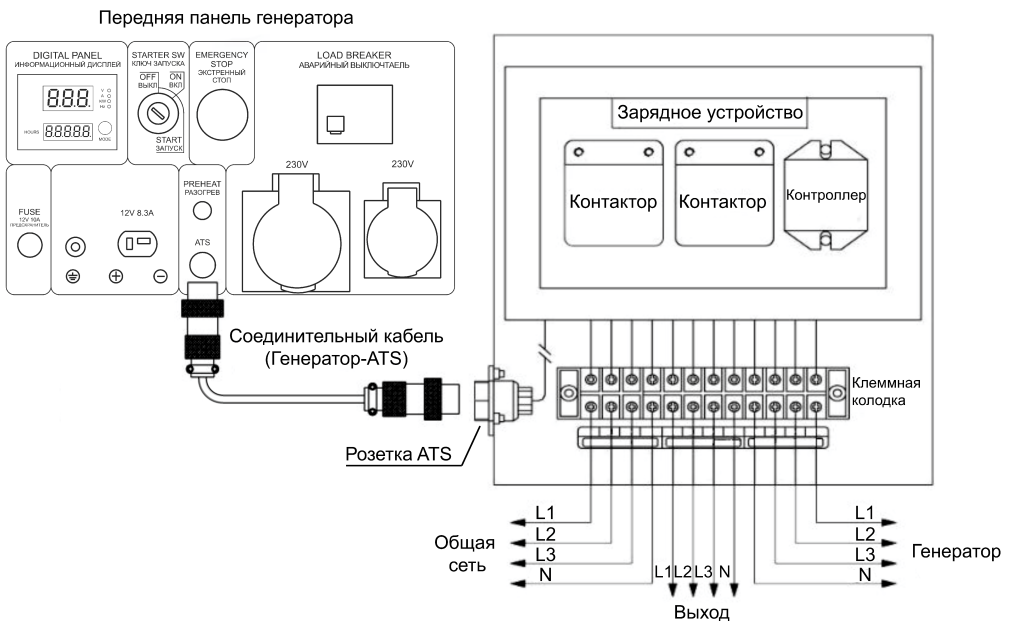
Передняя панель генератора

DIGITAL PANEL
ИНФОРМАЦИОННЫЙ ДИСПЛЕЙ

888.

V
A
KW
Hz

HOURS

88888.

MODE

STARTER SW
КЛЮЧ ЗАПУСКА

OFF
ВЫКЛ

ON
ВКЛ

START
ЗАПУСК

EMERGENCY
STOP
ЭКСТРЕННЫЙ
СТОП

LOAD BREAKER
АВАРИЙНЫЙ ВЫКЛЮЧАТЕЛЬ

230V

230V

FUSE
12V 10A
ПРЕДОХРАНИТЕЛЬ

12V 8.3A

PREHEAT
РАЗОГРЕВ

ATS

Соединительный кабель
(Генератор-ATS)

Розетка ATS

Зарядное устройство

Контактор

Контактор

Контроллер

Клеммная
колодка

L1
L2
L3
N

Общая
сеть

L1 L2 L3 N

Выход

L1
L2
L3
N

Генератор